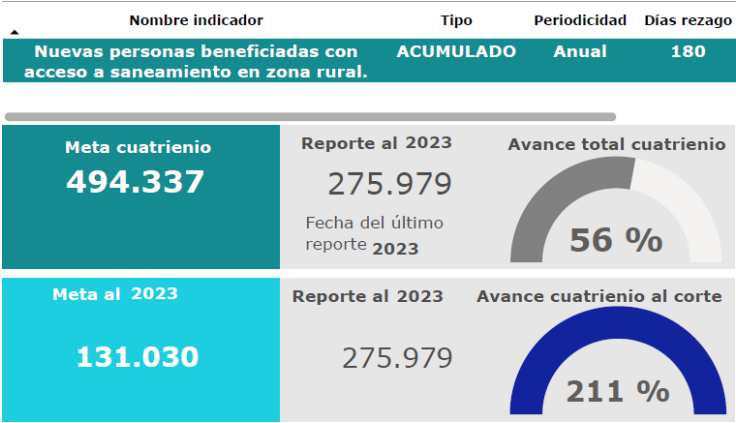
| Nombre indicador | Tipo | Periodicidad | Días rezago |
|---|---|---|---|
| Nuevas personas beneficiadas con acceso a saneamiento en zona rural. | ACUMULADO | Anual | 180 |

Meta cuatrienio
494.337

Reporte al 2023
275.979
Fecha del último reporte 2023

Avance total cuatrienio
56 %

Meta al 2023
131.030

Reporte al 2023
275.979

Avance cuatrienio al corte
211 %